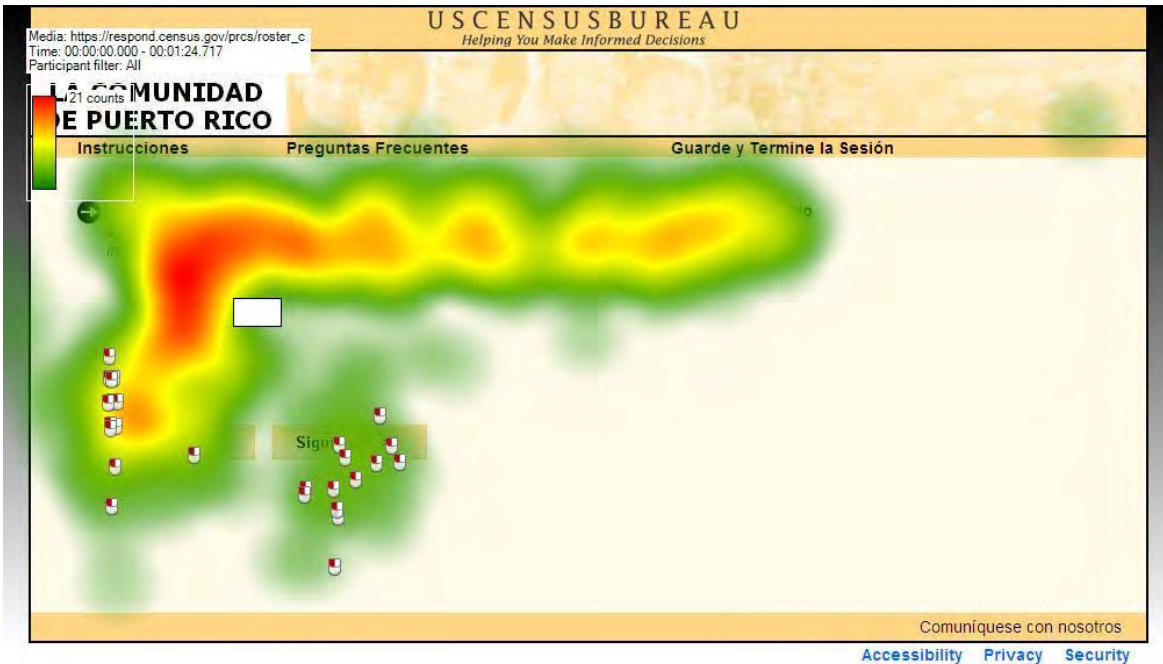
USCENSUSBUREAU
Helping You Make Informed Decisions

Media: https://respond.census.gov/prcs/roster_c
Time: 00:00:00.000 - 00:01:24.717
Participant filter: All

21 counts

LA COMUNIDAD
DE PUERTO RICO

Instrucciones
Preguntas Frecuentes
Guarde y Termine la Sesión

Sig

Comuníquese con nosotros

Accessibility
Privacy
Security